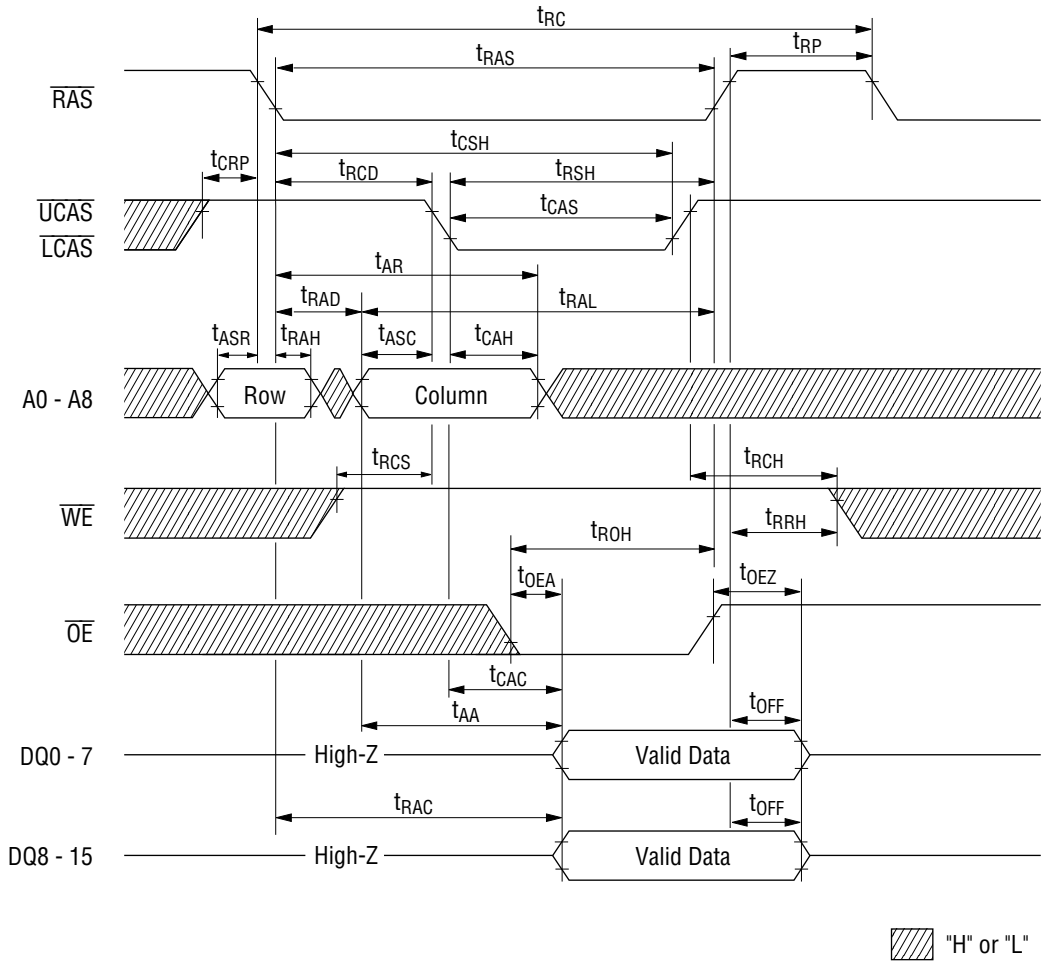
$t_{RC}$
$t_{RAS}$
$t_{RP}$
$\overline{RAS}$
$t_{CSH}$
$t_{CRP}$
$t_{RCD}$
$t_{RSH}$
$\overline{UCAS}$
$\overline{LCAS}$
$t_{CAS}$
$t_{AR}$
$t_{RAD}$
$t_{RAL}$
$t_{ASR}$
$t_{RAH}$
$t_{ASC}$
$t_{CAH}$
A0 - A8
Row
Column
$t_{RCS}$
$t_{RCH}$
$\overline{WE}$
$t_{RRH}$
$t_{ROH}$
$t_{OEA}$
$t_{OEZ}$
$\overline{OE}$
$t_{CAC}$
$t_{OFF}$
$t_{AA}$
DQ0 - 7
High-Z
Valid Data
$t_{RAC}$
$t_{OFF}$
DQ8 - 15
High-Z
Valid Data
"H" or "L"